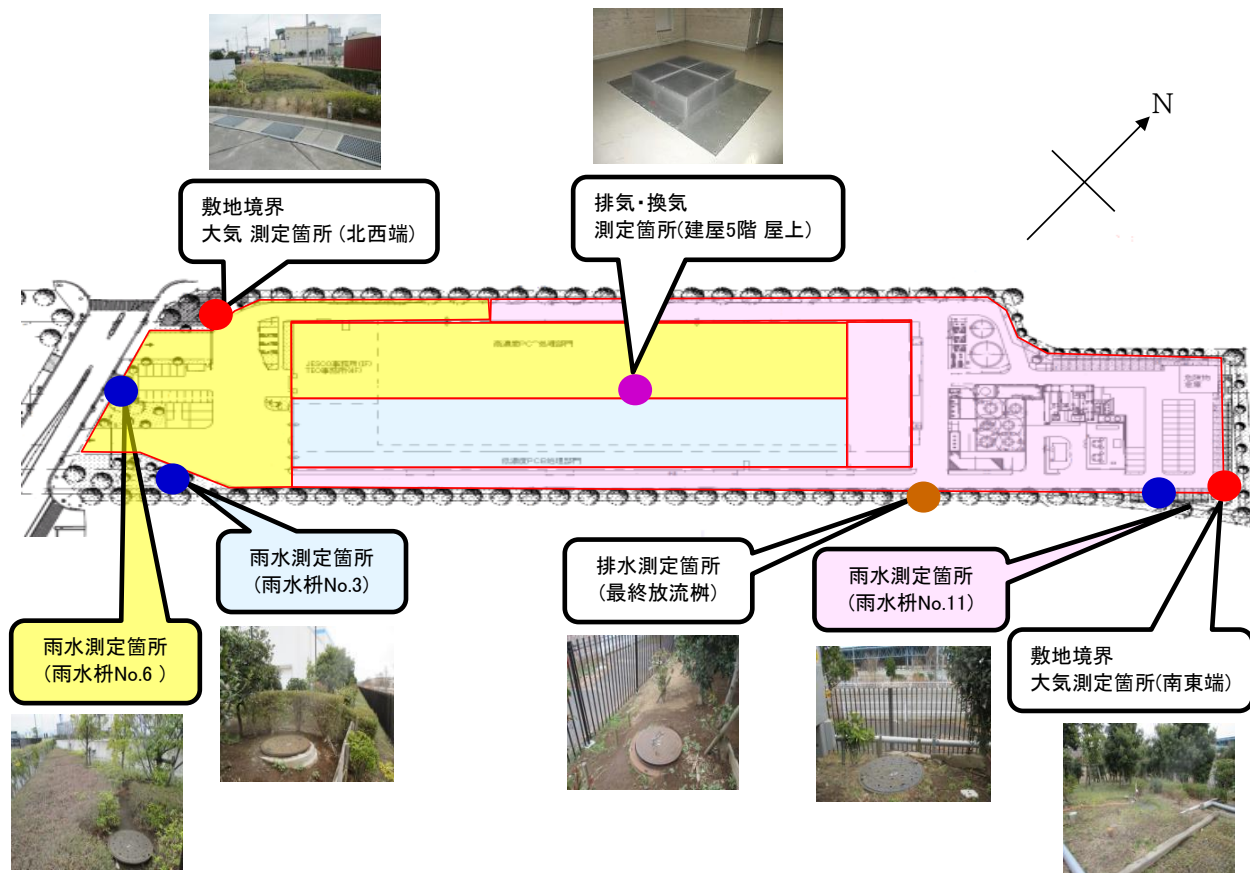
N

敷地境界
大気 測定箇所（北西端）

排気・換気
測定箇所(建屋5階 屋上)

雨水測定箇所
（雨水枡No.3）

排水測定箇所
（最終放流桝）

雨水測定箇所
（雨水枡No.11）

雨水測定箇所
（雨水枡No.6 ）

敷地境界
大気測定箇所(南東端)